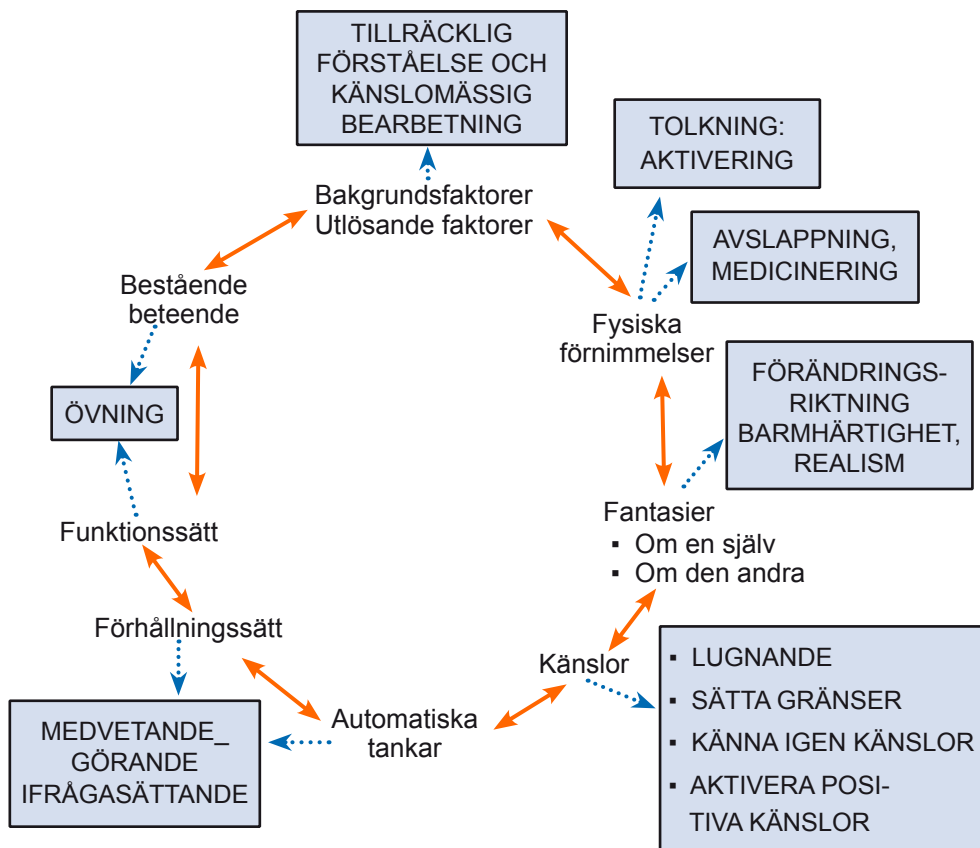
TILLRÄCKLIG FÖRSTÅELSE OCH KÄNSLOMÄSSIG BEARBETNING

Bakgrundsfaktorer
Utlösande faktorer

TOLKNING: AKTIVERING

AVSLAPPNING, MEDICINERING

Fysiska förnimmelser

FÖRÄNDRINGS-RIKTNING BARMHÄRTIGHET, REALISM

Fantasier
▪ Om en själv
▪ Om den andra

Känslor

▪ LUGNANDE
▪ SÄTTA GRÄNSER
▪ KÄNNA IGEN KÄNSLOR
▪ AKTIVERA POSITIVA KÄNSLOR

Automatiska tankar

MEDVETANDE_ GÖRANDE IFRÅGASÄTTANDE

Förhållningssätt

Funktionssätt

ÖVNING

Bestående beteende